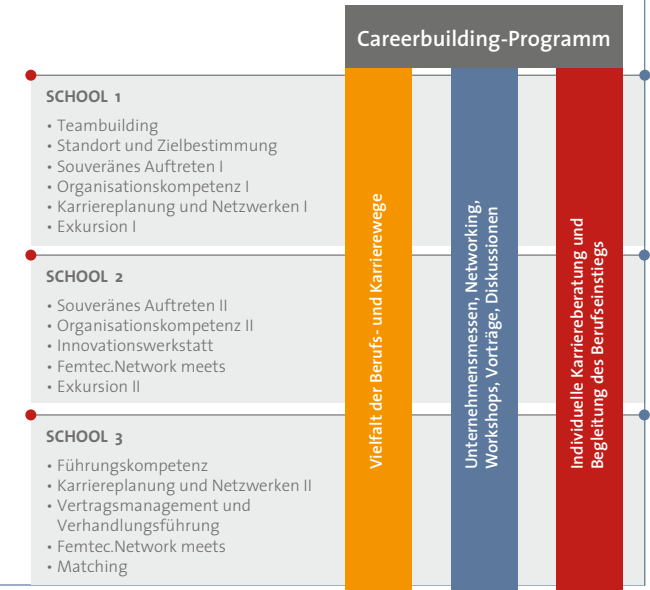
Careerbuilding-Programm

SCHOOL 1

• Teambuilding
• Standort und Zielbestimmung
• Souveränes Auftreten I
• Organisationskompetenz I
• Karriereplanung und Netzwerken I
• Exkursion I

SCHOOL 2

• Souveränes Auftreten II
• Organisationskompetenz II
• Innovationswerkstatt
• Femtec.Network meets
• Exkursion II

SCHOOL 3

• Führungskompetenz
• Karriereplanung und Netzwerken II
• Vertragsmanagement und Verhandlungsführung
• Femtec.Network meets
• Matching

Vielfalt der Berufs- und Karrierewege

Unternehmensmessen, Networking, Workshops, Vorträge, Diskussionen

Individuelle Karriereberatung und Begleitung des Berufseinstiegs